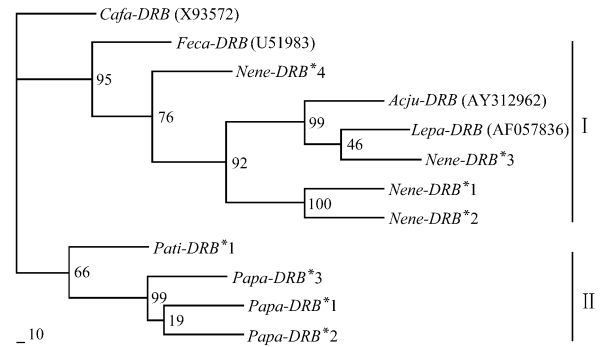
Cafa-DRB (X93572)

Feca-DRB (U51983)

95

Nene-DRB*4

76

Acju-DRB (AY312962)

99

Lepa-DRB (AF057836)

46

Nene-DRB*3

92

I

Nene-DRB*1

100

Nene-DRB*2

Pati-DRB*1

66

Papa-DRB*3

99

Papa-DRB*1

19

Papa-DRB*2

II

10